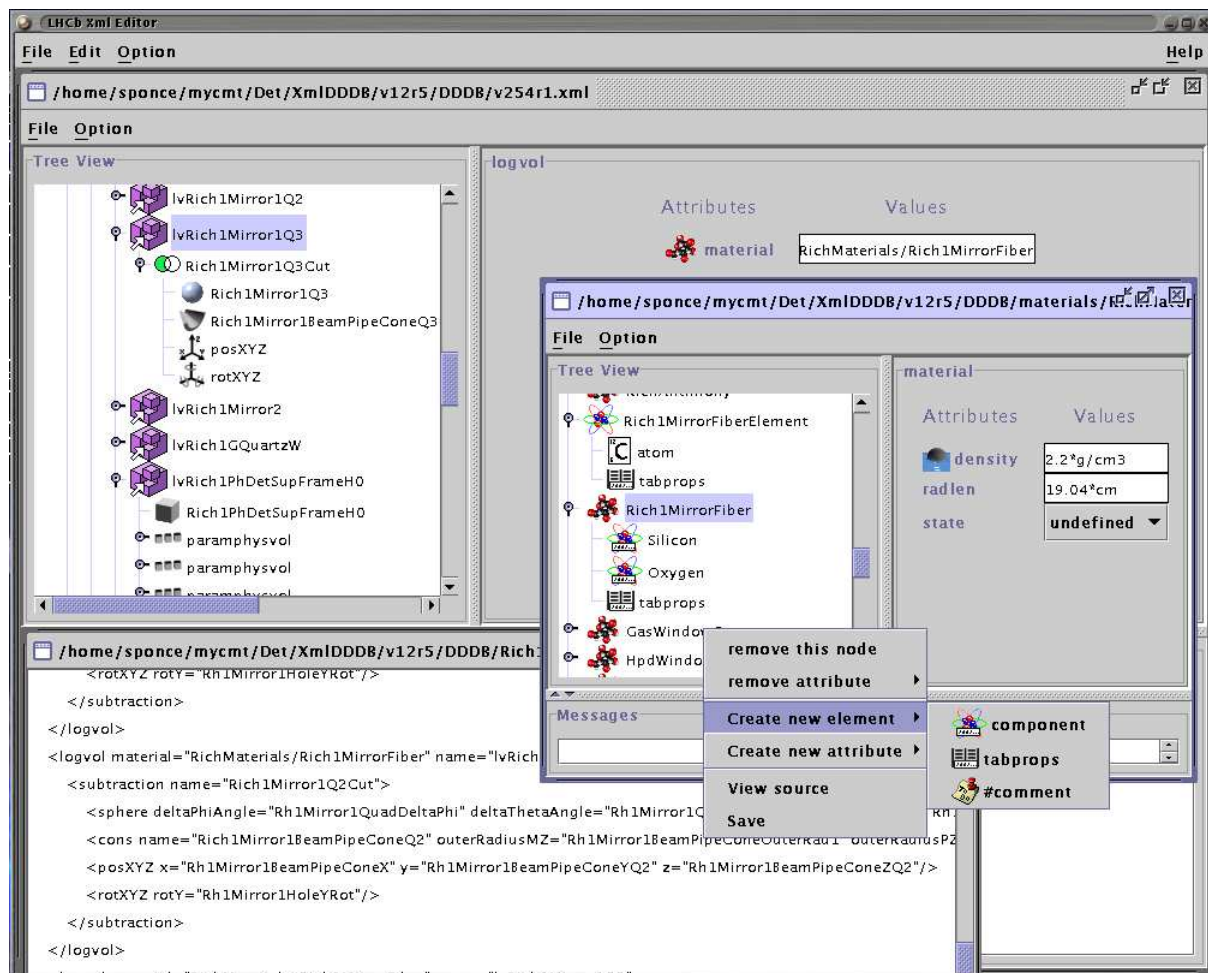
LHCb Xml Editor
File Edit Option
Help
/home/sponce/mycmt/Det/XmlDDDB/v12r5/DDDB/v254r1.xml
File Option
Tree View
lvRich1Mirror1Q2
lvRich1Mirror1Q3
Rich1Mirror1Q3Cut
Rich1Mirror1Q3
Rich1Mirror1BeamPipeConeQ3
posXYZ
rotXYZ
lvRich1Mirror2
lvRich1GQuartzW
lvRich1PhDetSupFrameH0
Rich1PhDetSupFrameH0
paramphysvol
paramphysvol
logvol
Attributes
Values
material
RichMaterials/Rich1MirrorFiber
/home/sponce/mycmt/Det/XmlDDDB/v12r5/DDDB/materials/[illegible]
File Option
Tree View
Rich1MirrorFiberElement
atom
tabprops
Rich1MirrorFiber
Silicon
Oxygen
tabprops
GasWindow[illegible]
HpdWindo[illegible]
material
Attributes
Values
density
2.2*g/cm3
radlen
19.04*cm
state
undefined
Messages
remove this node
remove attribute
Create new element
Create new attribute
View source
Save
component
tabprops
#comment
/home/sponce/mycmt/Det/XmlDDDB/v12r5/DDDB/Rich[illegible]
<rotXYZ rotY="Rh1Mirror1HoleYRot"/>
</subtraction>
</logvol>
<logvol material="RichMaterials/Rich1MirrorFiber" name="lvRich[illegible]
<subtraction name="Rich1Mirror1Q2Cut">
<sphere deltaPhiAngle="Rh1Mirror1QuadDeltaPhi" deltaThetaAngle="Rh1Mirror1Q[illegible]
<cons name="Rich1Mirror1BeamPipeConeQ2" outerRadiusMZ="Rh1Mirror1BeamPipeConeOuterRad1" outerRadiusPZ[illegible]
<posXYZ x="Rh1Mirror1BeamPipeConeX" y="Rh1Mirror1BeamPipeConeYQ2" z="Rh1Mirror1BeamPipeConeZQ2"/>
<rotXYZ rotY="Rh1Mirror1HoleYRot"/>
</subtraction>
</logvol>